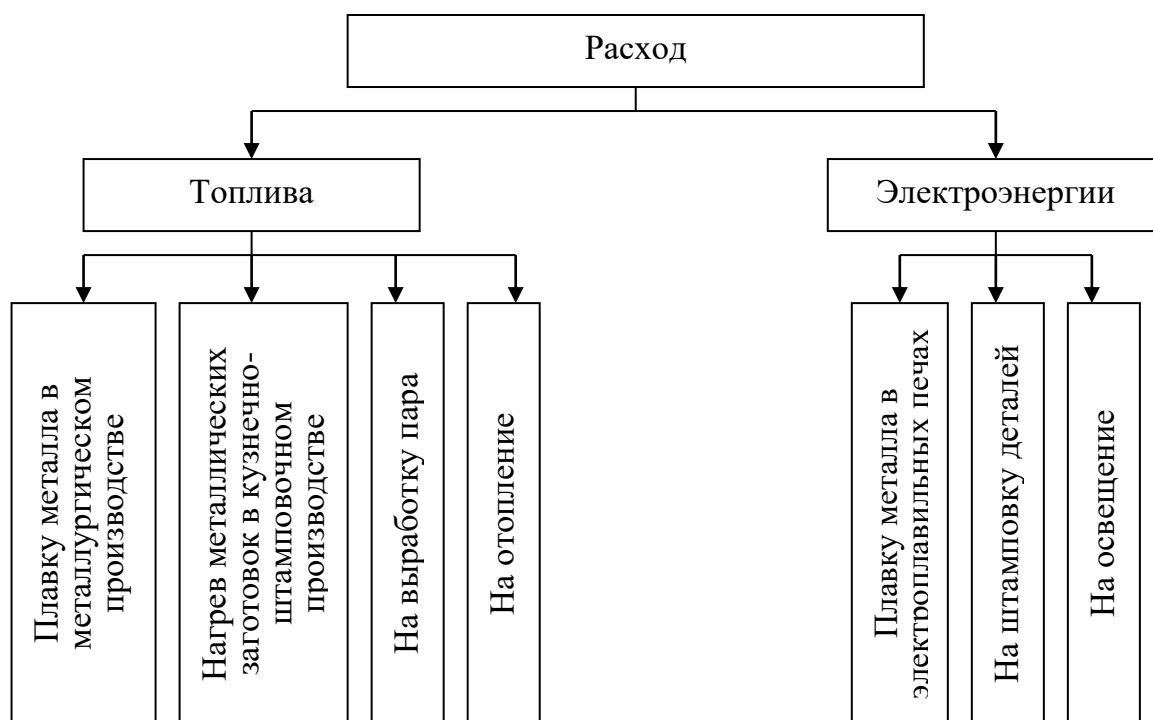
Расход

Топлива

Электроэнергии

Плавку металла в металлургическом производстве

Нагрев металлических заготовок в кузнечно-штамповочном производстве

На выработку пара

На отопление

Плавку металла в электроплавильных печах

На штамповку деталей

На освещение